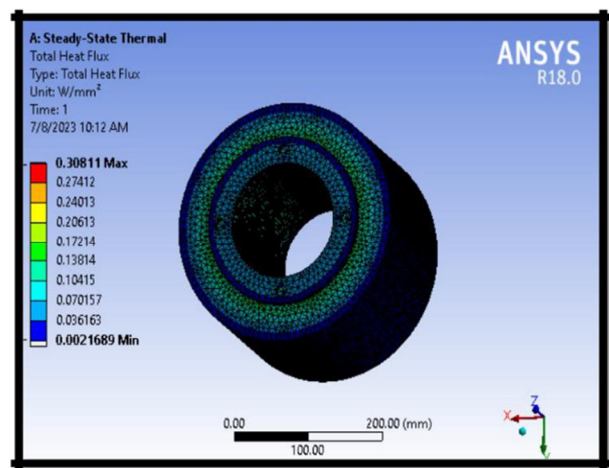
A: Steady-State Thermal
Total Heat Flux
Type: Total Heat Flux
Unit: W/mm$^2$
Time: 1
7/8/2023 10:12 AM

0.30811 Max
0.27412
0.24013
0.20613
0.17214
0.13814
0.10415
0.070157
0.036163
0.0021689 Min

ANSYS
R18.0

0.00
200.00 (mm)
100.00

Z
X
Y